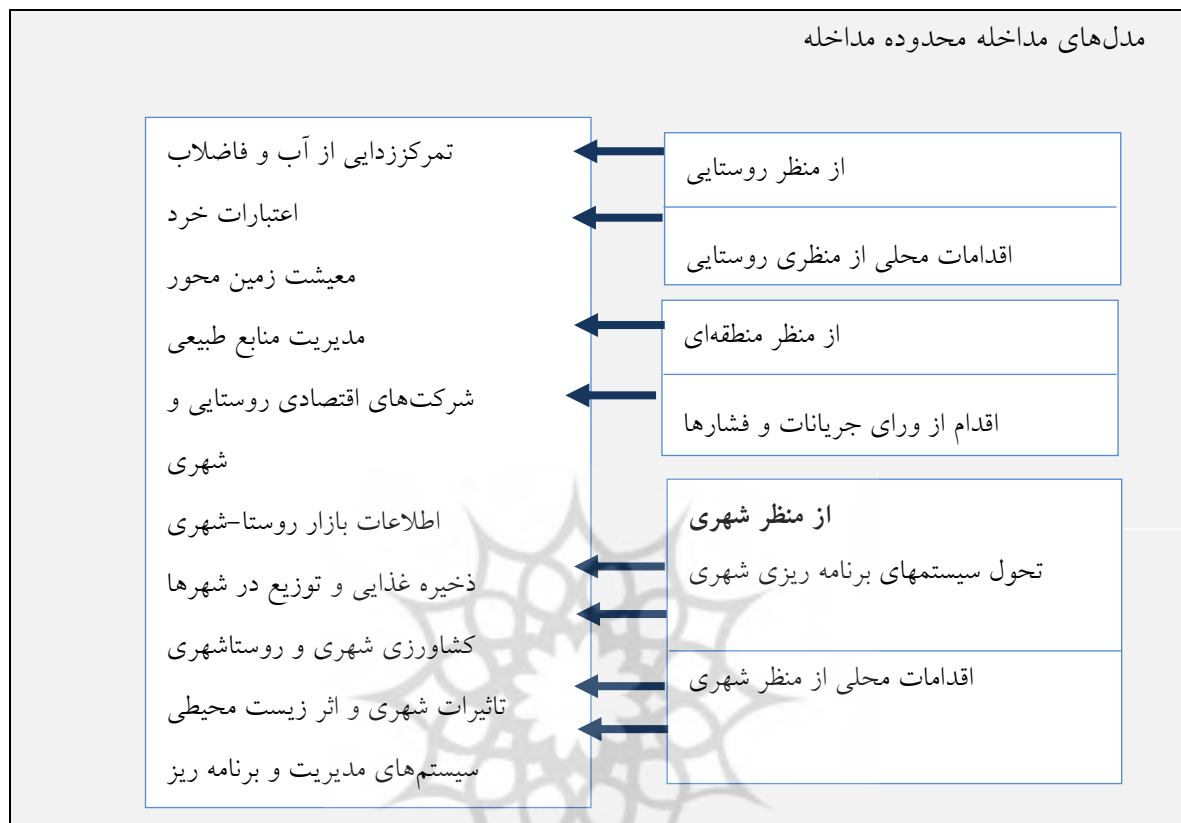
مدل‌های مداخله محدوده مداخله

از منظر روستایی

اقدامات محلی از منظری روستایی

از منظر منطقه‌ای

اقدام از ورای جریانات و فشارها

از منظر شهری

تحول سیستمهای برنامه ریزی شهری

اقدامات محلی از منظر شهری

تمرکززدایی از آب و فاضلاب

اعتبارات خرد

معیشت زمین محور

مدیریت منابع طبیعی

شرکت‌های اقتصادی روستایی و شهری

اطلاعات بازار روستا-شهری

ذخیره غذایی و توزیع در شهرها

کشاورزی شهری و روستاشهری

تاثیرات شهری و اثر زیست محیطی

سیستم‌های مدیریت و برنامه ریز